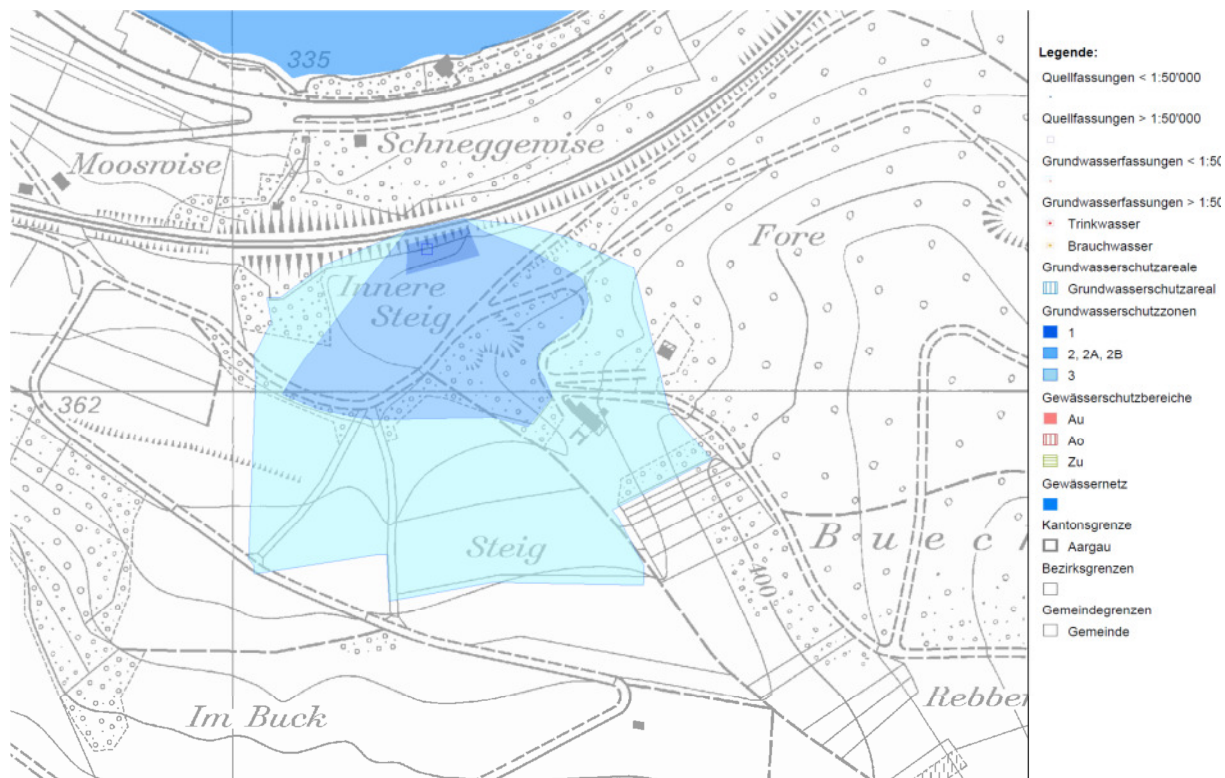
335
Schneggenwise
Moosrwise
Fore
Innere Steig
362
Steig
B u e c
400
Im Buck
Rebber

Legende:
Quellfassungen < 1:50'000
Quellfassungen > 1:50'000
Grundwasserfassungen < 1:50
Grundwasserfassungen > 1:50
Trinkwasser
Brauchwasser
Grundwasserschutzareale
Grundwasserschutzareal
Grundwasserschutzzonen
1
2, 2A, 2B
3
Gewässerschutzbereiche
Au
Ao
Zu
Gewässernetz
Kantonsgrenze
Aargau
Bezirksgrenzen
Gemeindegrenzen
Gemeinde